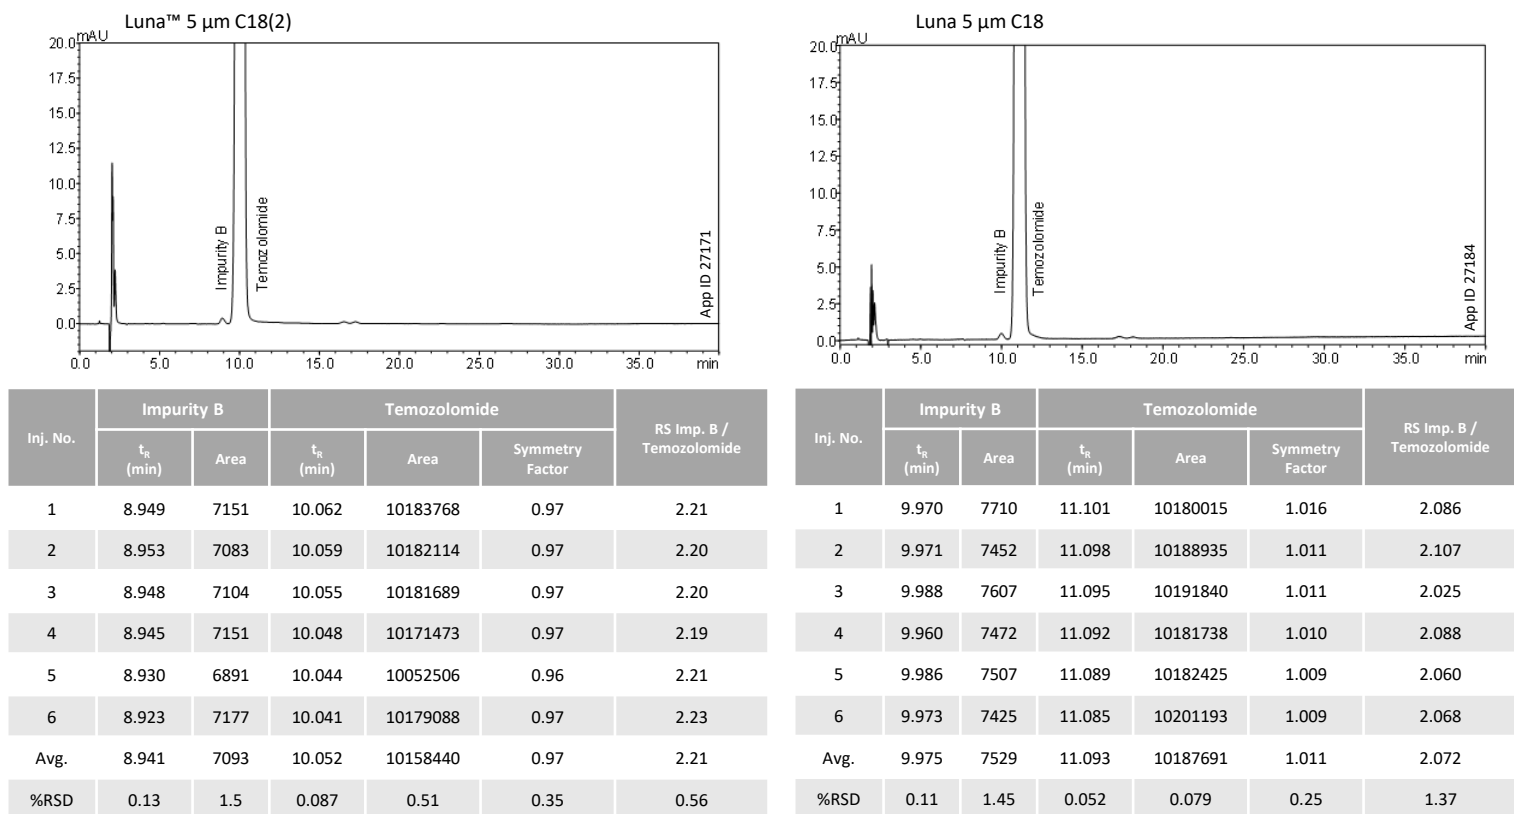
Luna™ 5 µm C18(2)

mAU
20.0
17.5
15.0
12.5
10.0
7.5
5.0
2.5
0.0
0.0 5.0 10.0 15.0 20.0 25.0 30.0 35.0 min

Impurity B
Temozolomide
App ID 27171

| Inj. No. | Impurity B $t_R$ (min) | Impurity B Area | Temozolomide $t_R$ (min) | Temozolomide Area | Symmetry Factor | RS Imp. B / Temozolomide |
|---|---|---|---|---|---|---|
| 1 | 8.949 | 7151 | 10.062 | 10183768 | 0.97 | 2.21 |
| 2 | 8.953 | 7083 | 10.059 | 10182114 | 0.97 | 2.20 |
| 3 | 8.948 | 7104 | 10.055 | 10181689 | 0.97 | 2.20 |
| 4 | 8.945 | 7151 | 10.048 | 10171473 | 0.97 | 2.19 |
| 5 | 8.930 | 6891 | 10.044 | 10052506 | 0.96 | 2.21 |
| 6 | 8.923 | 7177 | 10.041 | 10179088 | 0.97 | 2.23 |
| Avg. | 8.941 | 7093 | 10.052 | 10158440 | 0.97 | 2.21 |
| %RSD | 0.13 | 1.5 | 0.087 | 0.51 | 0.35 | 0.56 |

Luna 5 µm C18

mAU
20.0
17.5
15.0
12.5
10.0
7.5
5.0
2.5
0.0
0.0 5.0 10.0 15.0 20.0 25.0 30.0 35.0 min

Impurity B
Temozolomide
App ID 27184

| Inj. No. | Impurity B $t_R$ (min) | Impurity B Area | Temozolomide $t_R$ (min) | Temozolomide Area | Symmetry Factor | RS Imp. B / Temozolomide |
|---|---|---|---|---|---|---|
| 1 | 9.970 | 7710 | 11.101 | 10180015 | 1.016 | 2.086 |
| 2 | 9.971 | 7452 | 11.098 | 10188935 | 1.011 | 2.107 |
| 3 | 9.988 | 7607 | 11.095 | 10191840 | 1.011 | 2.025 |
| 4 | 9.960 | 7472 | 11.092 | 10181738 | 1.010 | 2.088 |
| 5 | 9.986 | 7507 | 11.089 | 10182425 | 1.009 | 2.060 |
| 6 | 9.973 | 7425 | 11.085 | 10201193 | 1.009 | 2.068 |
| Avg. | 9.975 | 7529 | 11.093 | 10187691 | 1.011 | 2.072 |
| %RSD | 0.11 | 1.45 | 0.052 | 0.079 | 0.25 | 1.37 |